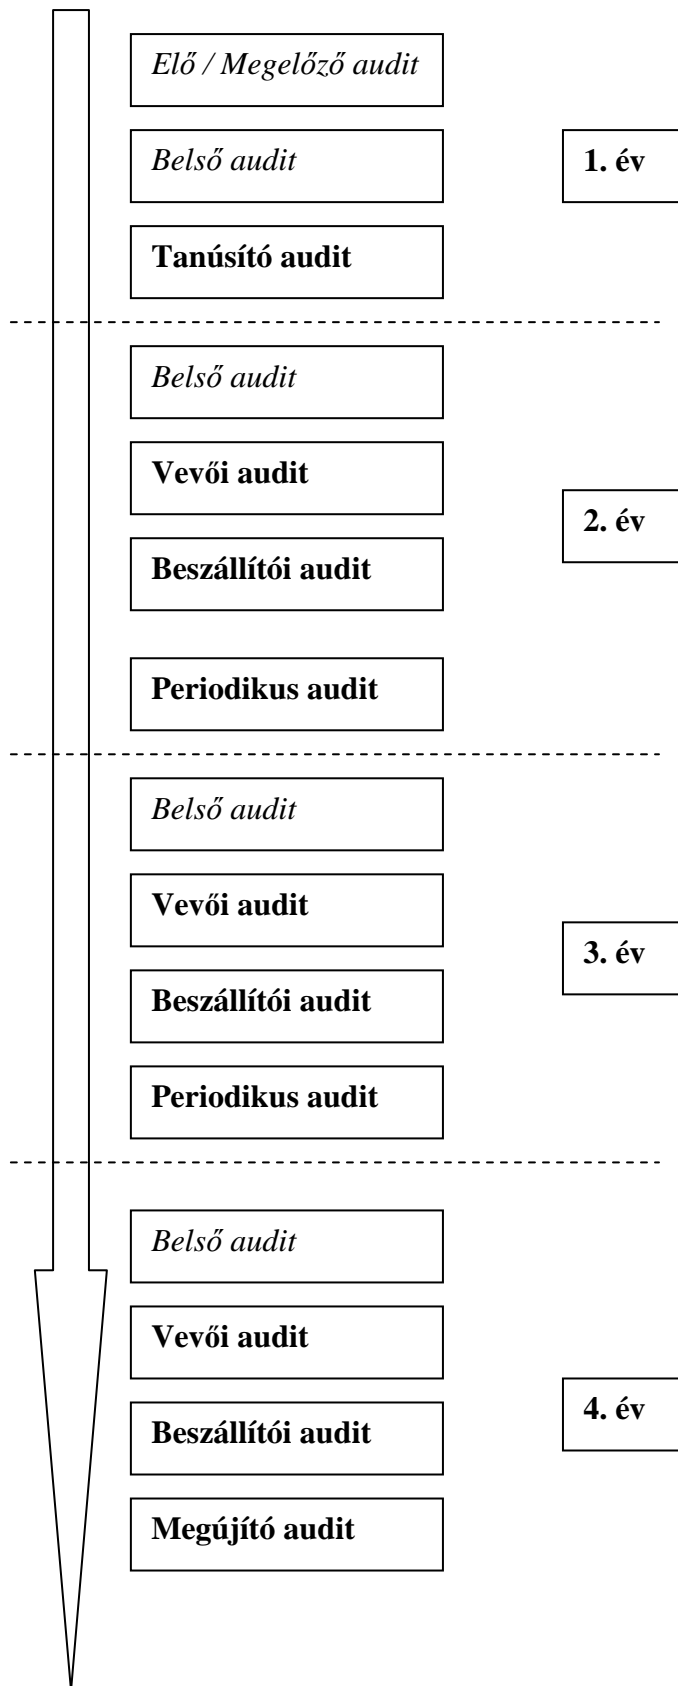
Elő / Megelőző audit

Belső audit

1. év

Tanúsító audit

Belső audit

Vevői audit

2. év

Beszállítói audit

Periodikus audit

Belső audit

Vevői audit

3. év

Beszállítói audit

Periodikus audit

Belső audit

Vevői audit

4. év

Beszállítói audit

Megújító audit